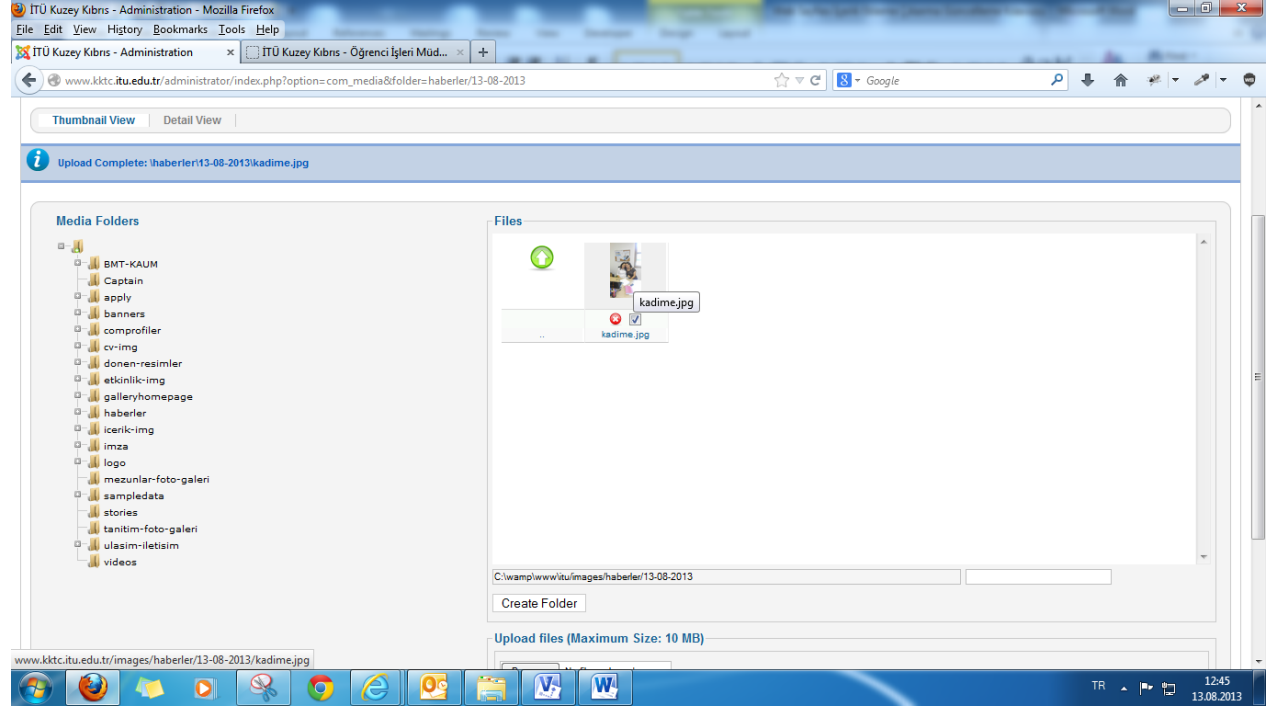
İTÜ Kuzey Kıbrıs - Administration - Mozilla Firefox

File Edit View History Bookmarks Tools Help

İTÜ Kuzey Kıbrıs - Administration ×
İTÜ Kuzey Kıbrıs - Öğrenci İşleri Müd... ×
+

www.kktc.itu.edu.tr/administrator/index.php?option=com_media&folder=haberler/13-08-2013

Google

Thumbnail View | Detail View

Upload Complete: \haberler\13-08-2013\kadime.jpg

Media Folders

BMT-KAUM
Captain
apply
banners
comprofiler
cv-img
donen-resimler
etkinlik-img
galleryhomepage
haberler
icerik-img
imza
logo
mezunlar-foto-galeri
sampledata
stories
tanitim-foto-galeri
ulasim-iletisim
videos

Files

..

kadime.jpg

kadime.jpg

C:\wamp\www\itu/images/haberler/13-08-2013

Create Folder

Upload files (Maximum Size: 10 MB)

www.kktc.itu.edu.tr/images/haberler/13-08-2013/kadime.jpg

TR

12:45
13.08.2013